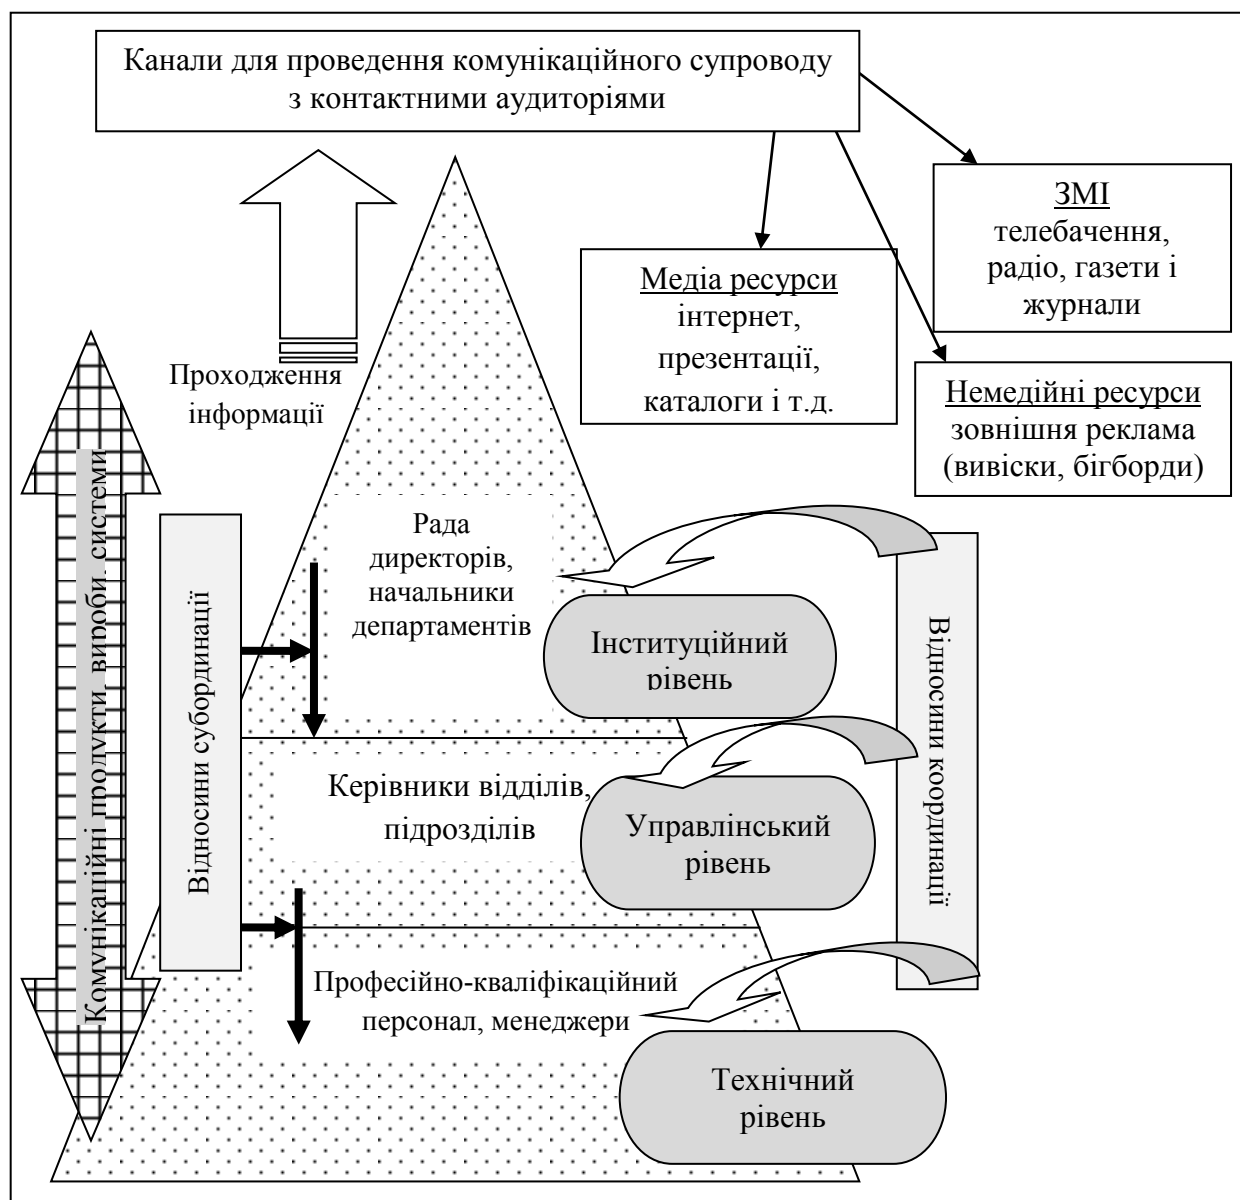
Канали для проведення комунікаційного супроводу з контактними аудиторіями

ЗМІ
телебачення, радіо, газети і журнали

Медіа ресурси
інтернет, презентації, каталоги і т.д.

Немедійні ресурси
зовнішня реклама (вивіски, бігборди)

Проходження інформації

Комунікаційні продукти виробн. системи

Відносини субординації

Рада директорів, начальники департаментів

Інституційний рівень

Керівники відділів, підрозділів

Управлінський рівень

Професійно-кваліфікаційний персонал, менеджери

Технічний рівень

Відносини координації